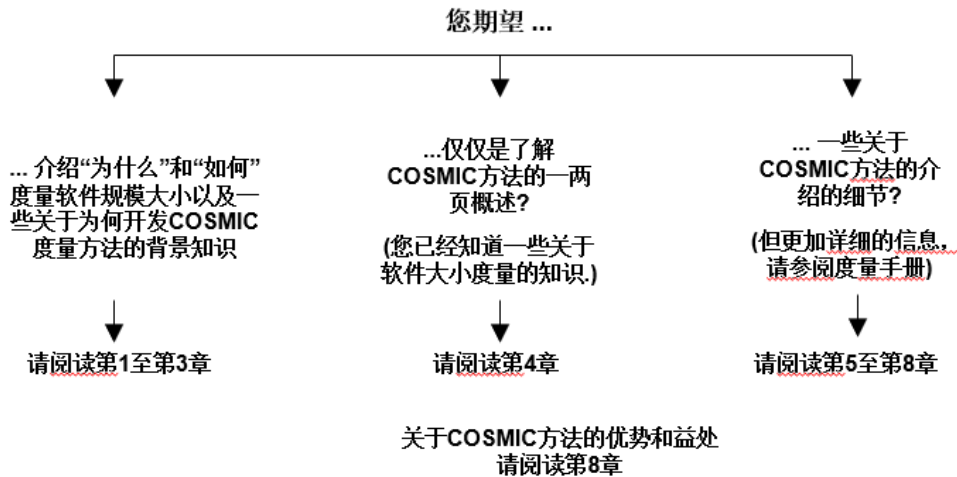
您期望 ...

... 介绍"为什么"和"如何"度量软件规模大小以及一些关于为何开发COSMIC度量方法的背景知识

请阅读第1至第3章

...仅仅是了解COSMIC方法的一两页概述?

(您已经知道一些关于软件大小度量的知识.)

请阅读第4章

... 一些关于COSMIC方法的介绍的细节?

(但更加详细的信息，请参阅度量手册)

请阅读第5至第8章

关于COSMIC方法的优势和益处
请阅读第8章